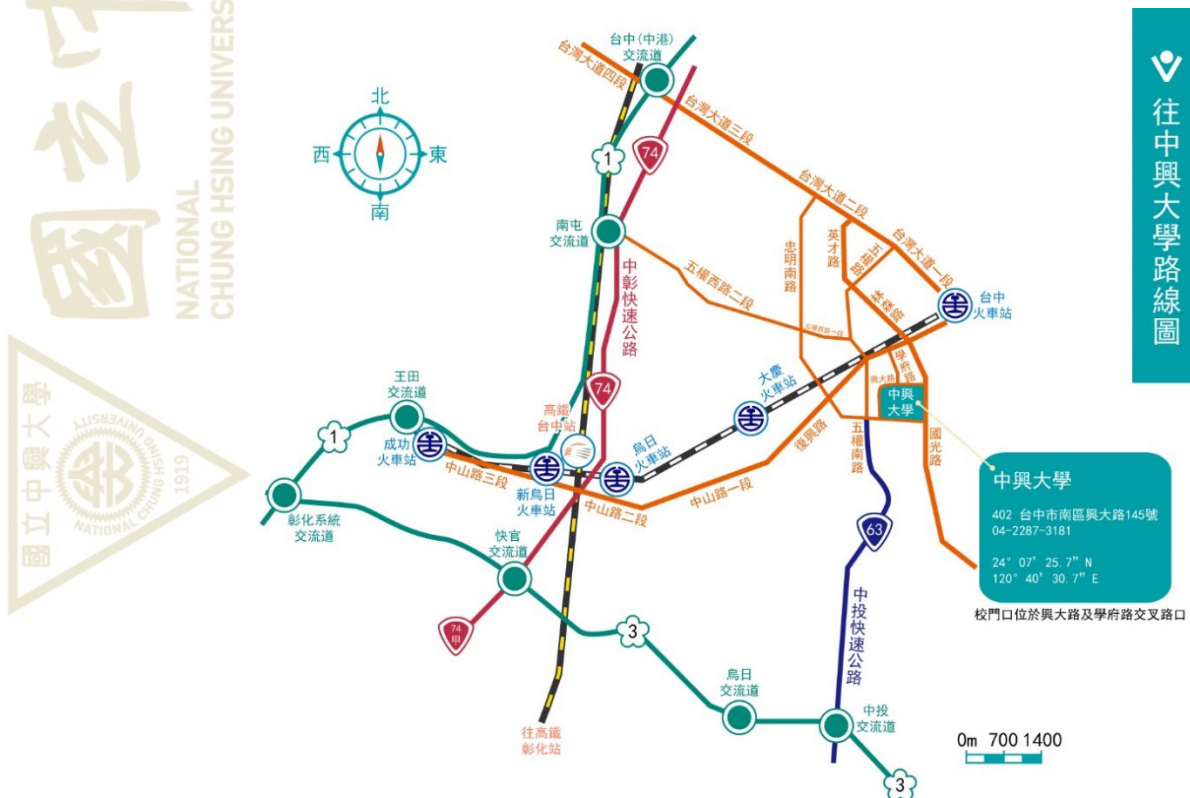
往中興大學路線圖

北
西
東
南

NATIONAL CHUNG HSING UNIVERSITY

國立中興大學
NATIONAL CHUNG HSING UNIVERSITY
1919

台中(中港)交流道
台灣大道四段
台灣大道三段
台灣大道二段
台灣大道一段
1
74
南屯交流道
中彰快速公路
五權西路二段
忠明南路
英才路
五權路
林森路
台中火車站
王田交流道
1
成功火車站
高鐵台中站
74
大慶火車站
烏日火車站
新烏日火車站
中山路三段
中山路二段
中山路一段
學府路
興大路
中興大學
國光路
五權南路
復興路
彰化系統交流道
快官交流道
74甲
3
63
中投快速公路
烏日交流道
中投交流道
3
往高鐵彰化站

中興大學
402 台中市南區興大路145號
04-2287-3181
24° 07' 25.7" N
120° 40' 30.7" E

校門口位於興大路及學府路交叉路口

0m 700 1400